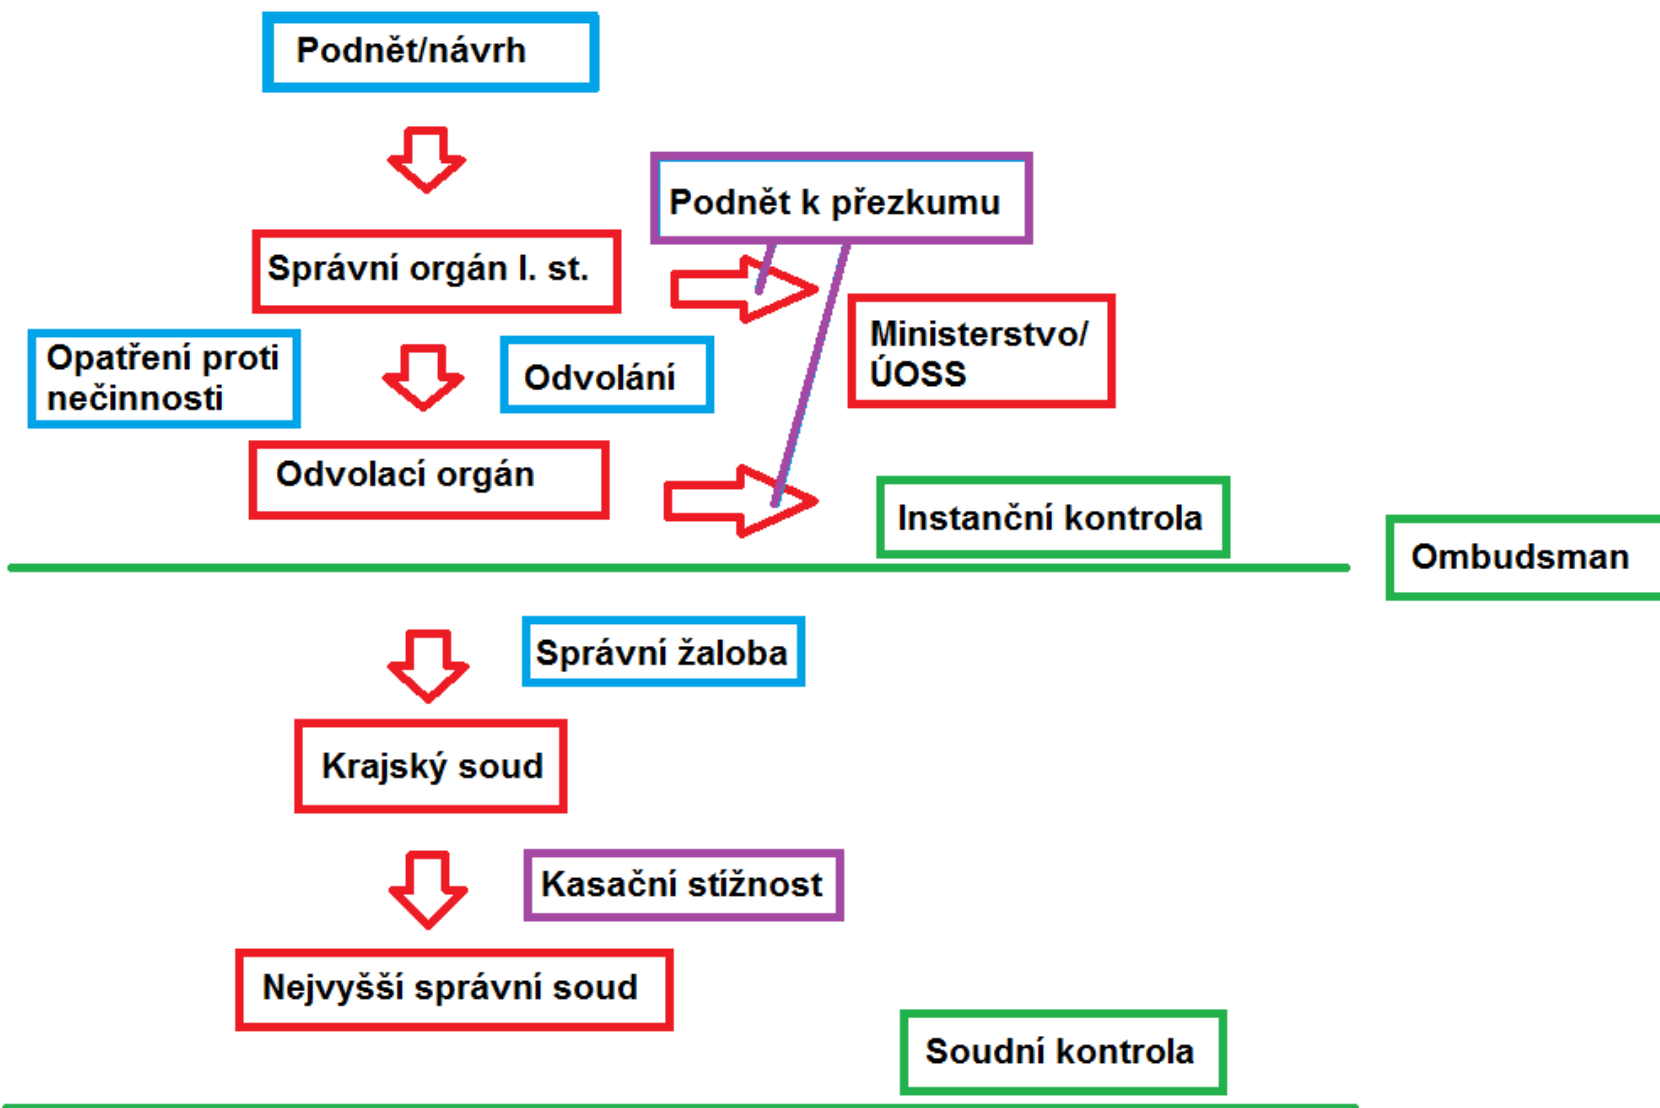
Podnět/návrh

Podnět k přezkumu

Správní orgán I. st.

Ministerstvo/ ÚOSS

Opatření proti nečinnosti

Odvolání

Odvolací orgán

Instanční kontrola

Ombudsman

Správní žaloba

Krajský soud

Kasační stížnost

Nejvyšší správní soud

Soudní kontrola